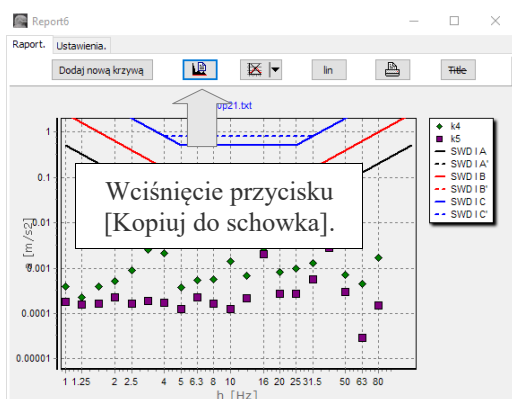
Report6

Raport. Ustawienia.

Dodaj nową krzywą

lin

Title

up21.txt

1
0.1
0.01
0.001
0.0001
0.00001

a [m/s2]

1 1.25 2 2.5 4 5 6.3 8 10 16 20 25 31.5 50 63 80

h [Hz]

k4
k5
SWD I A
SWD I A'
SWD I B
SWD I B'
SWD I C
SWD I C'

Wciśnięcie przycisku [Kopiuj do schowka].